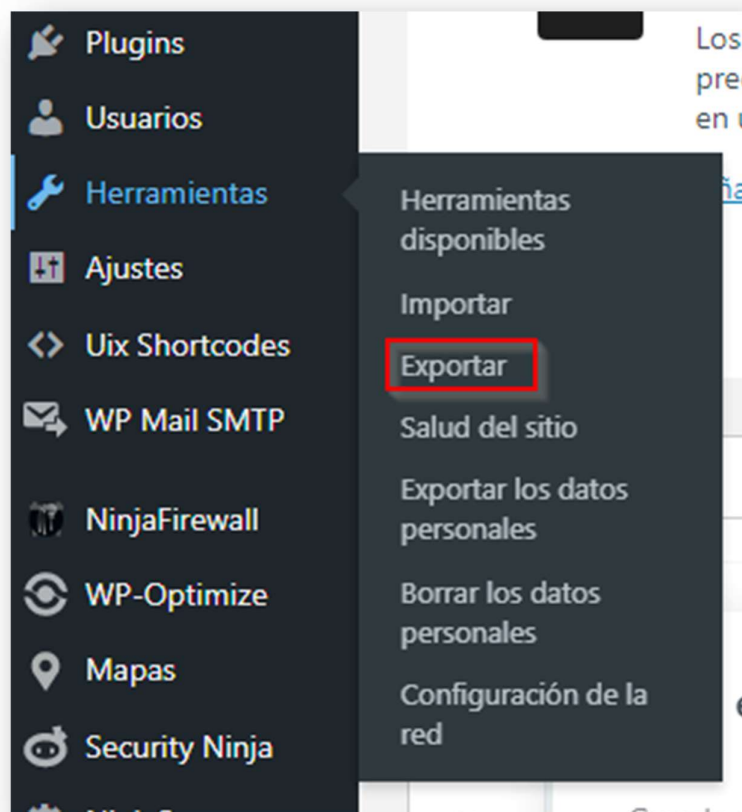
Plugins
Usuarios
Herramientas
Ajustes
Uix Shortcodes
WP Mail SMTP
NinjaFirewall
WP-Optimize
Mapas
Security Ninja

Herramientas disponibles
Importar
Exportar
Salud del sitio
Exportar los datos personales
Borrar los datos personales
Configuración de la red

Los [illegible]
pre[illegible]
en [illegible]
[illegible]ña